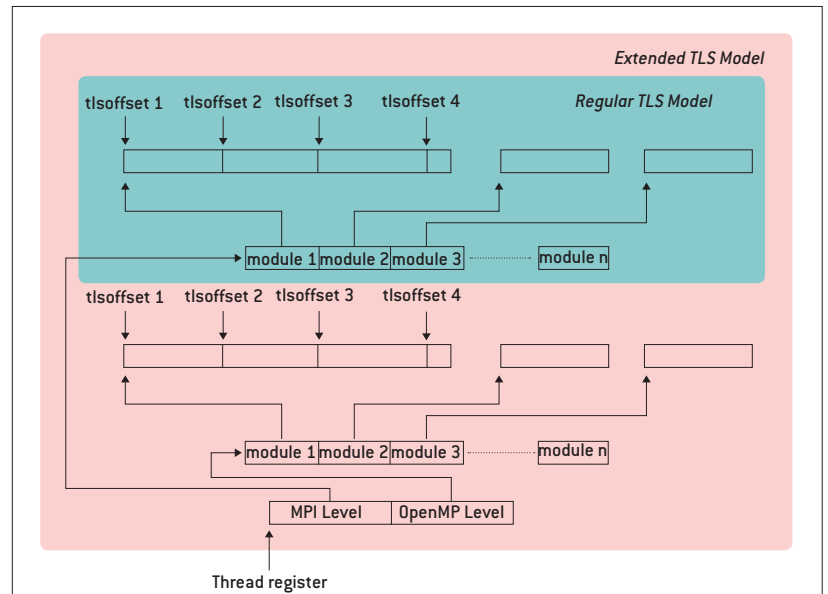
Extended TLS Model

Regular TLS Model

tlsoffset 1 tlsoffset 2 tlsoffset 3 tlsoffset 4

module 1 module 2 module 3 module n

tlsoffset 1 tlsoffset 2 tlsoffset 3 tlsoffset 4

module 1 module 2 module 3 module n

MPI Level OpenMP Level

Thread register